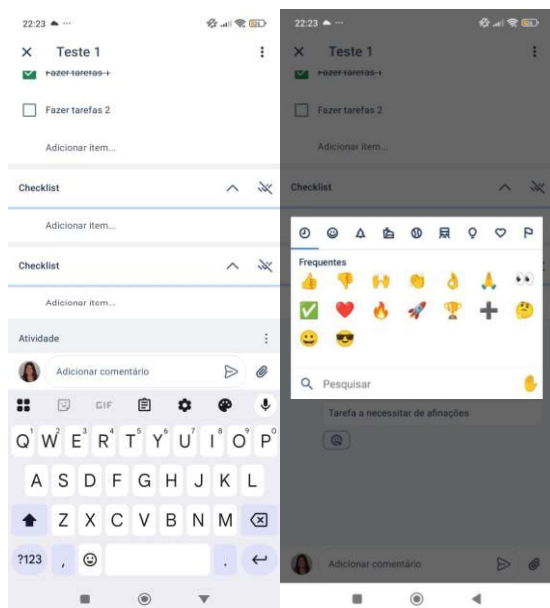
22:23

Teste 1

Fazer tarefas 1

Fazer tarefas 2

Adicionar item...

Checklist

Adicionar item...

Checklist

Adicionar item...

Atividade

Adicionar comentário

GIF

Q W E R T Y U I O P
A S D F G H J K L
Z X C V B N M
?123

22:23

Teste 1

Fazer tarefas 1

Fazer tarefas 2

Adicionar item...

Checklist

Frequentes

Pesquisar

Tarefa a necessitar de afinações

Adicionar comentário